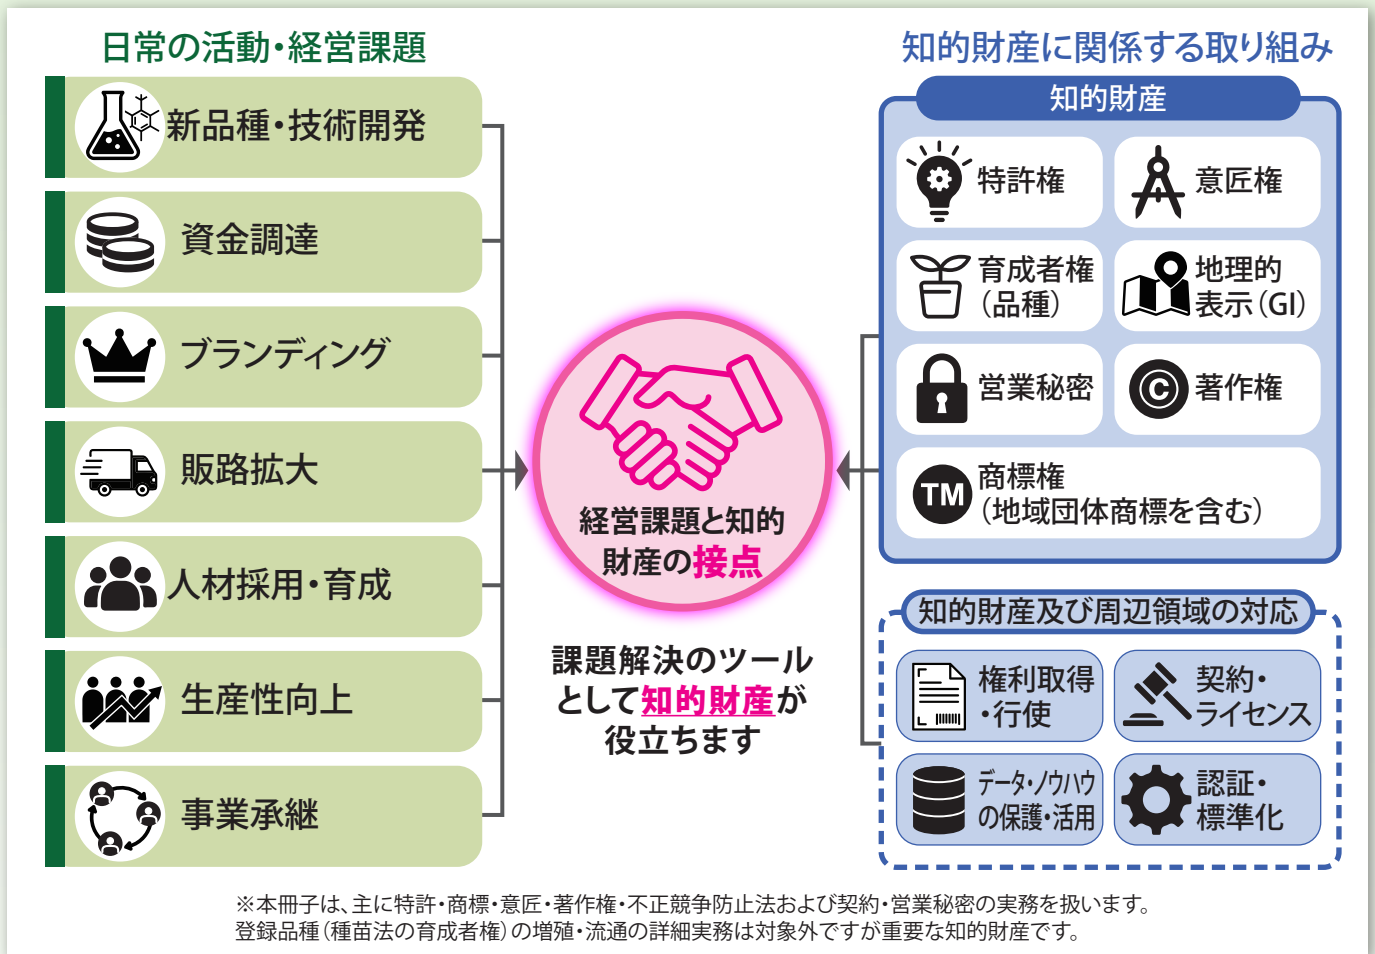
日常の活動・経営課題

新品種・技術開発

資金調達

ブランディング

販路拡大

人材採用・育成

生産性向上

事業承継

経営課題と知的財産の接点

課題解決のツールとして知的財産が役立ちます

知的財産に関係する取り組み

知的財産

特許権

意匠権

育成者権（品種）

地理的表示（GI）

営業秘密

著作権

TM 商標権（地域団体商標を含む）

知的財産及び周辺領域の対応

権利取得・行使

契約・ライセンス

データ・ノウハウの保護・活用

認証・標準化

※本冊子は、主に特許・商標・意匠・著作権・不正競争防止法および契約・営業秘密の実務を扱います。登録品種（種苗法の育成者権）の増殖・流通の詳細実務は対象外ですが重要な知的財産です。